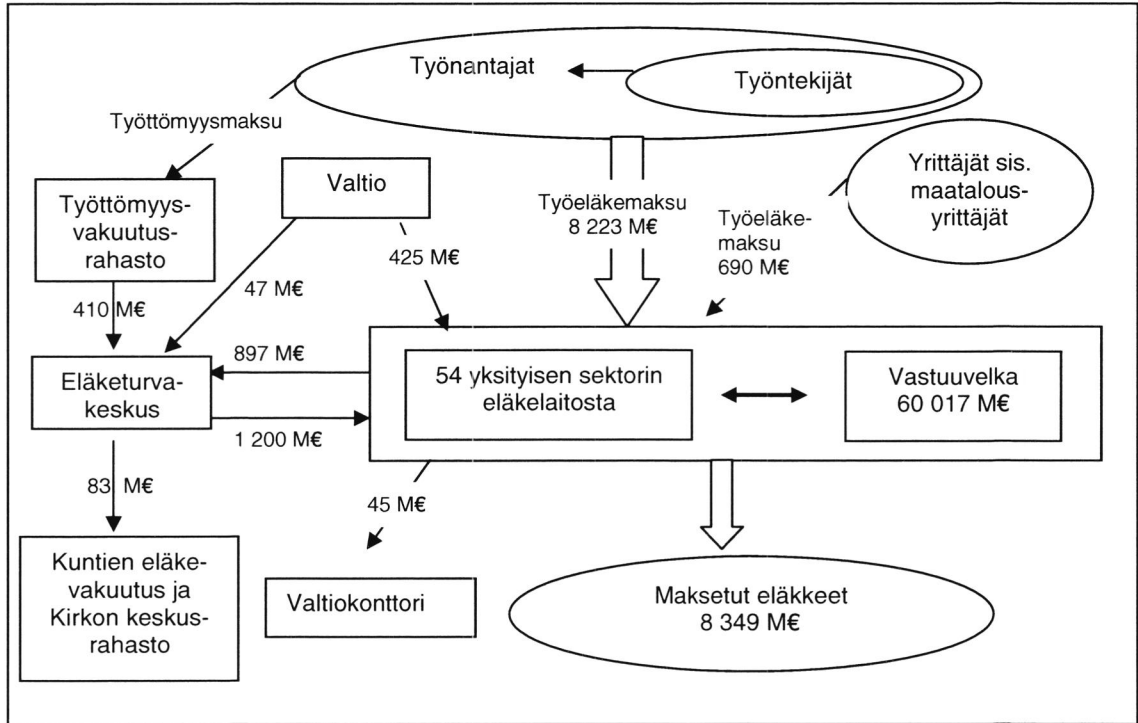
Työnantajat

Työntekijät

Työttömyysmaksu

Työttömyys-vakuutus-rahasto

Valtio

Työeläkemaksu 8 223 M€

Yrittäjät sis. maatalous-yrittäjät

Työeläke-maksu 690 M€

425 M€

47 M€

410 M€

897 M€

Eläketurva-keskus

54 yksityisen sektorin eläkelaitosta

Vastuuvelka 60 017 M€

1 200 M€

83 M€

45 M€

Kuntien eläke-vakuutus ja Kirkon keskus-rahasto

Valtiokonttori

Maksetut eläkkeet 8 349 M€